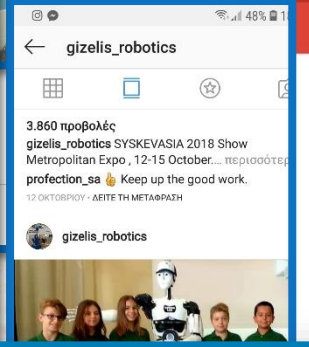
48%

gizelis_robotics

3.860 προβολές
gizelis_robotics SYSKEVASIA 2018 Show Metropolitan Expo , 12-15 October.... περισσότερ

profection_sa 👍 Keep up the good work.

12 ΟΚΤΩΒΡΙΟΥ · ΔΕΙΤΕ ΤΗ ΜΕΤΑΦΡΑΣΗ

gizelis_robotics